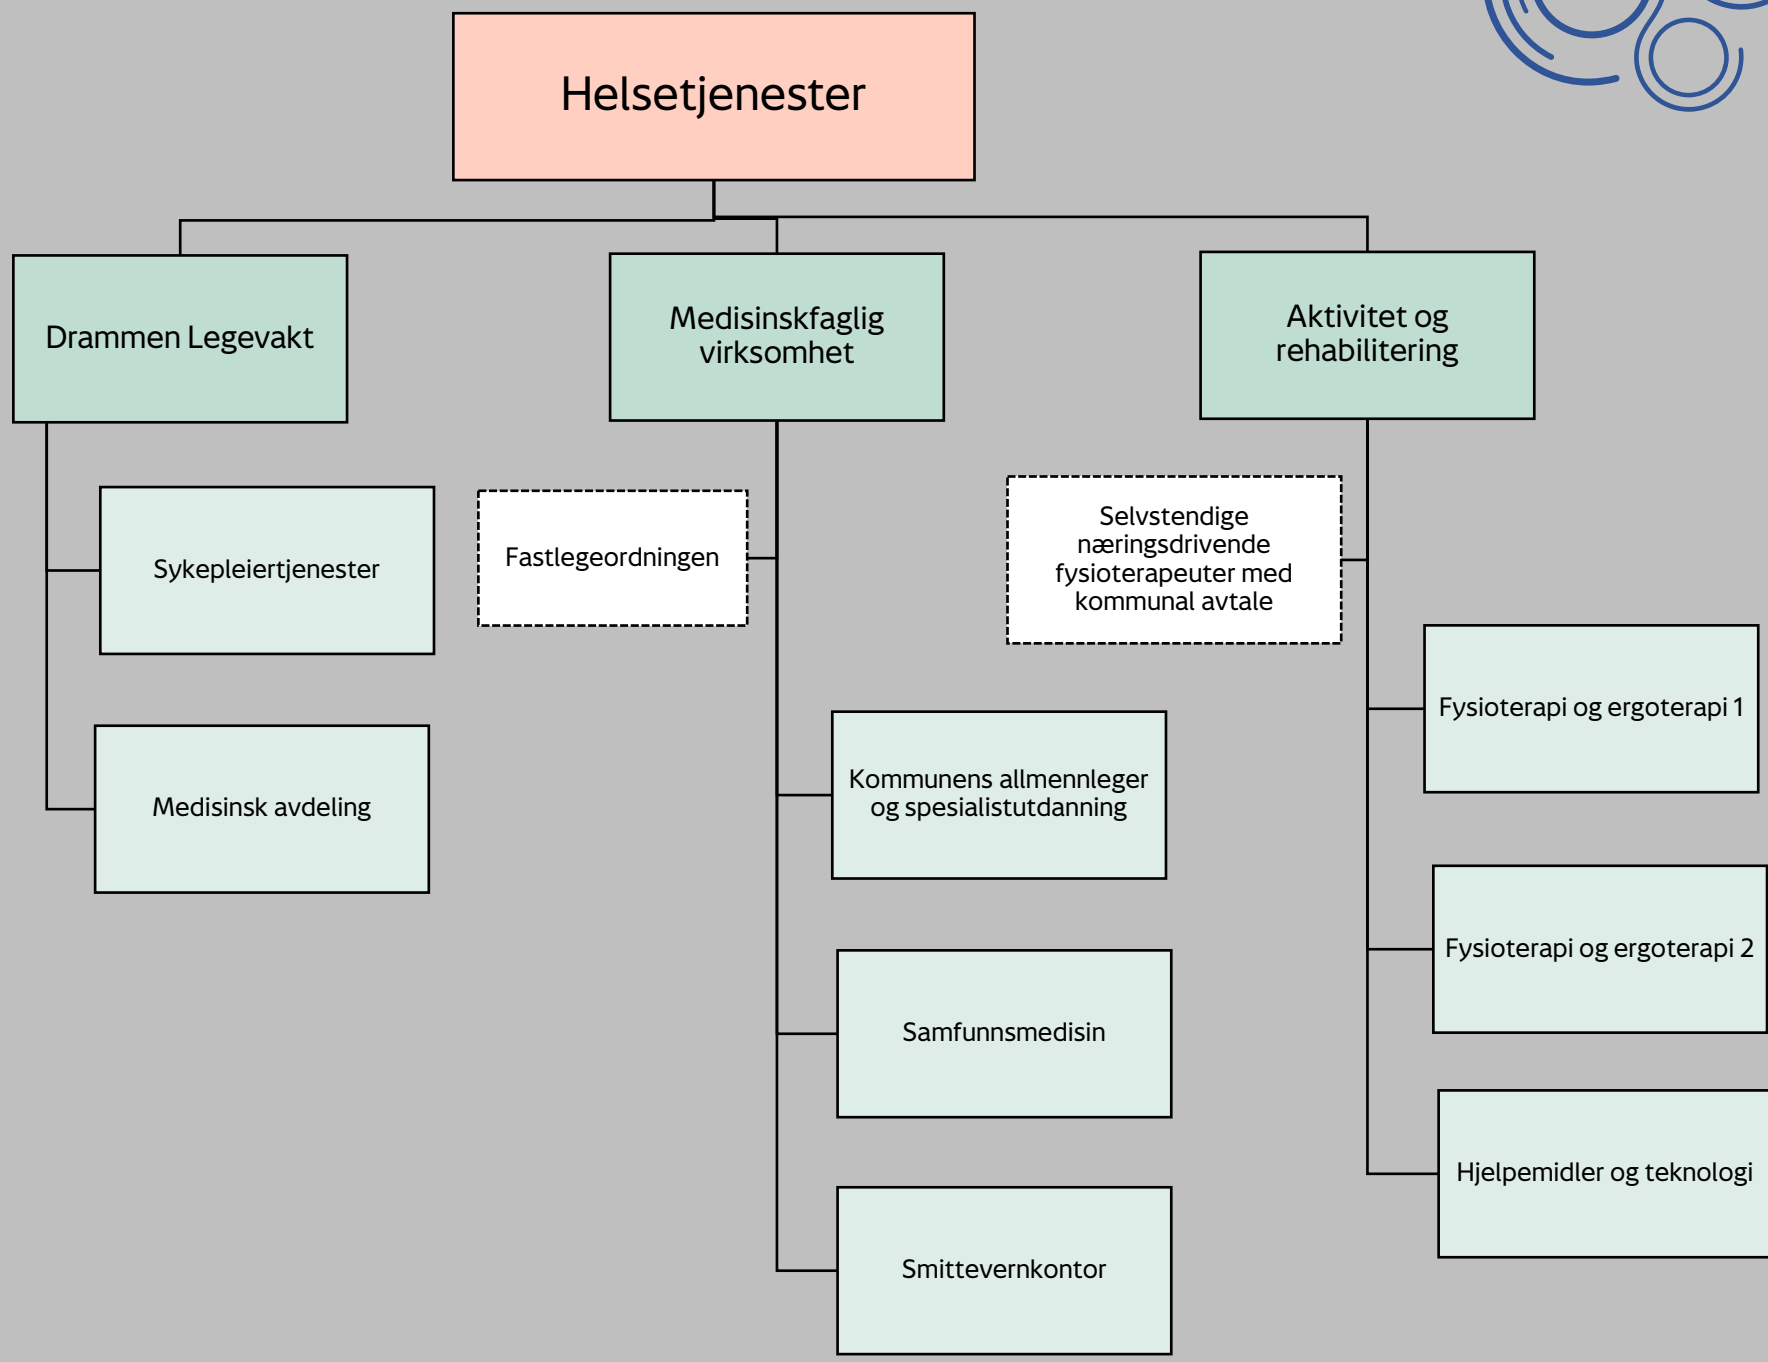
Helsetjenester

Drammen Legevakt

Sykepleiertjenester

Medisinsk avdeling

Medisinskfaglig virksomhet

Fastlegeordningen

Kommunens allmennleger og spesialistutdanning

Samfunnsmedisin

Smittevernkontor

Aktivitet og rehabilitering

Selvstendige næringsdrivende fysioterapeuter med kommunal avtale

Fysioterapi og ergoterapi 1

Fysioterapi og ergoterapi 2

Hjelpemidler og teknologi